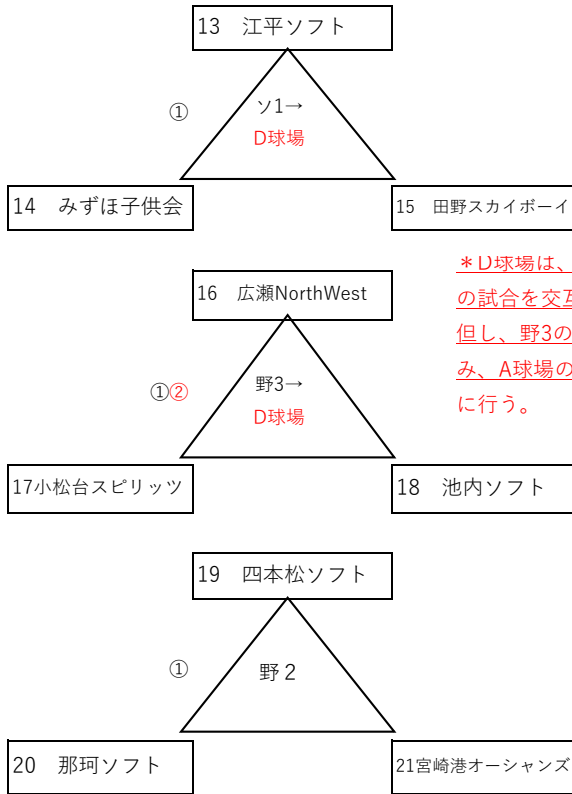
13　江平ソフト

①

ソ1→
D球場

14　みずほ子供会

15　田野スカイボーイ

＊D球場は、
の試合を交
但し、野3の
み、A球場の
に行う。

16　広瀬NorthWest

①②

野3→
D球場

17小松台スピリッツ

18　池内ソフト

19　四本松ソフト

①

野２

20　那珂ソフト

21宮崎港オーシャンズ